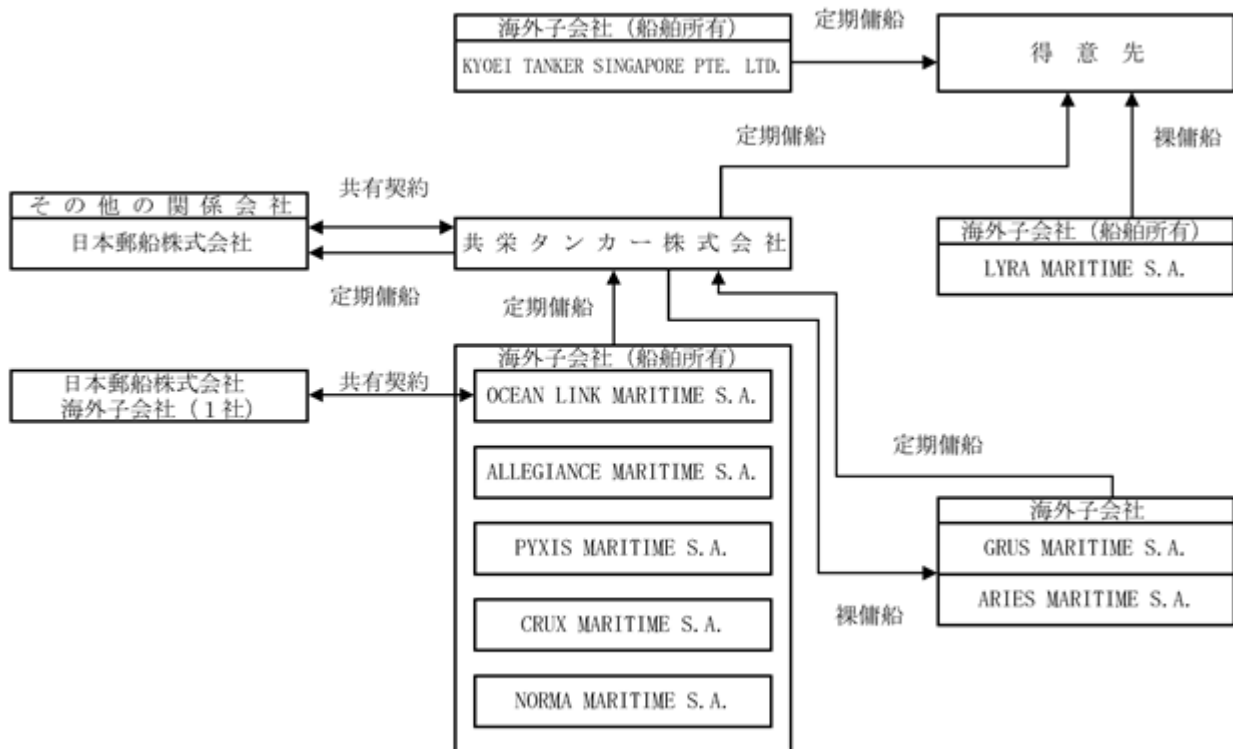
海外子会社（船舶所有）
KYOEI TANKER SINGAPORE PTE. LTD.

定期傭船

得 意 先

定期傭船

裸傭船

その他の関係会社
日本郵船株式会社

共有契約

定期傭船

共栄タンカー株式会社

海外子会社（船舶所有）
LYRA MARITIME S.A.

定期傭船

日本郵船株式会社
海外子会社（1社）

共有契約

海外子会社（船舶所有）
OCEAN LINK MARITIME S.A.
ALLEGIANCE MARITIME S.A.
PYXIS MARITIME S.A.
CRUX MARITIME S.A.
NORMA MARITIME S.A.

定期傭船

海外子会社
GRUS MARITIME S.A.
ARIES MARITIME S.A.

裸傭船